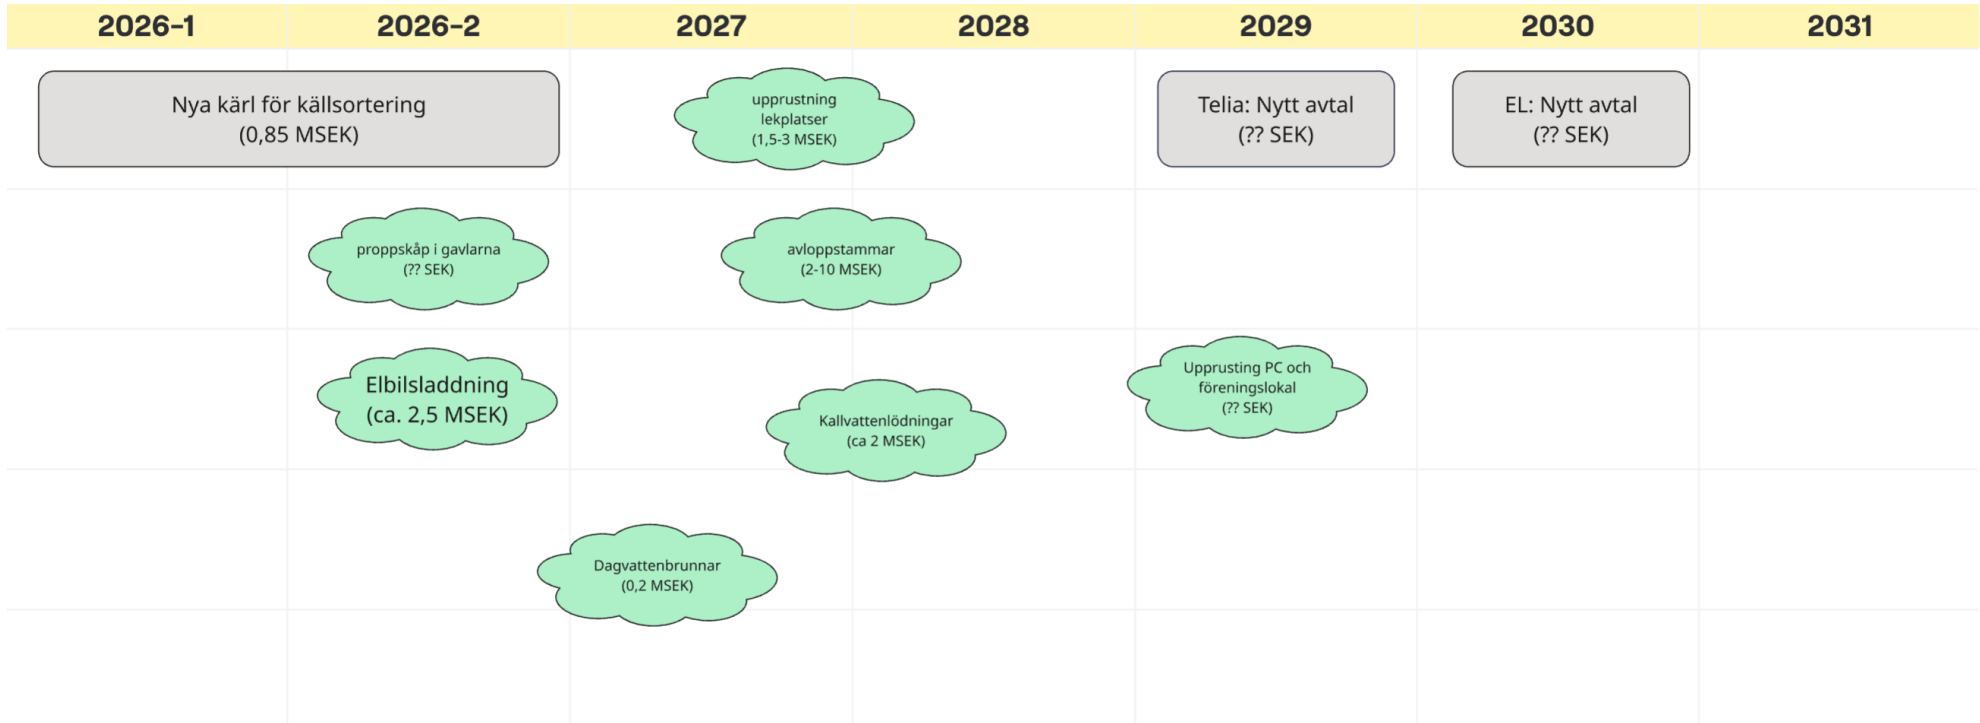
| 2026-1 | 2026-2 | 2027 | 2028 | 2029 | 2030 | 2031 |
|---|---|---|---|---|---|---|

Nya kärl för källsortering (0,85 MSEK)

upprustning lekplatser (1,5-3 MSEK)

Telia: Nytt avtal (?? SEK)

EL: Nytt avtal (?? SEK)

proppskåp i gavlarna (?? SEK)

avloppstammar (2-10 MSEK)

Elbilsladdning (ca. 2,5 MSEK)

Kallvattenlödningar (ca 2 MSEK)

Upprusting PC och föreningslokal (?? SEK)

Dagvattenbrunnar (0,2 MSEK)